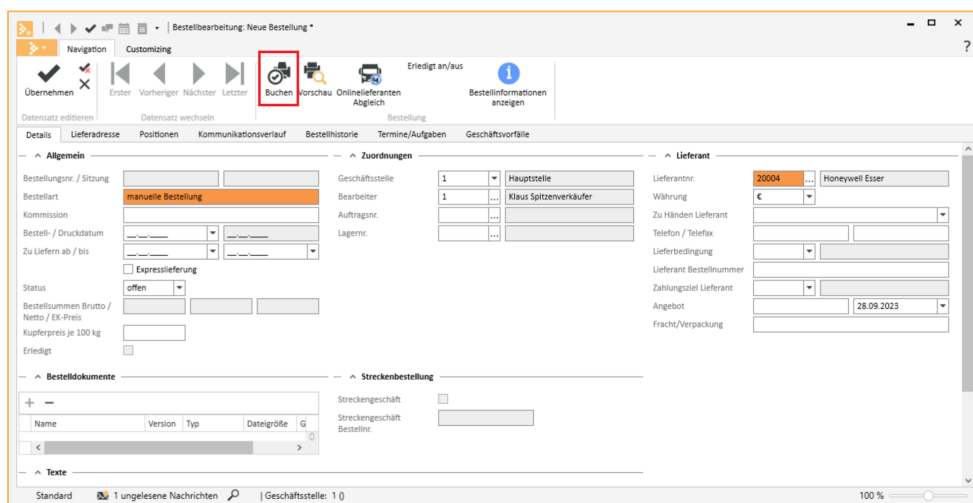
Bestellbearbeitung: Neue Bestellung *

Navigation | Customizing

Übernehmen | Erster | Vorheriger | Nächster | Letzter | Buchen | Vorschau | Onlinelieferanten Abgleich | Erledigt an/aus | Bestellinformationen anzeigen

Datensatz editieren | Datensatz wechseln | Bestellung

Details | Lieferadresse | Positionen | Kommunikationsverlauf | Bestellhistorie | Termine/Aufgaben | Geschäftsvorfälle

Allgemein

Bestellungsnr. / Sitzung

Bestellart: manuelle Bestellung

Kommission

Bestell- / Druckdatum: __.__.____ | __.__.____

Zu Liefern ab / bis: __.__.____ | __.__.____

Expresslieferung

Status: offen

Bestellsummen Brutto / Netto / EK-Preis

Kupferpreis je 100 kg

Erledigt

Zuordnungen

Geschäftsstelle: 1 | Hauptstelle

Bearbeiter: 1 | Klaus Spitzenverkäufer

Auftragsnr.

Lagernr.

Lieferant

Lieferantnr.: 20004 | Honeywell Esser

Währung: €

Zu Händen Lieferant

Telefon / Telefax

Lieferbedingung

Lieferant Bestellnummer

Zahlungsziel Lieferant

Angebot: 28.09.2023

Fracht/Verpackung

Bestelldokumente

+ −

| Name | Version | Typ | Dateigröße | G |
|---|---|---|---|---|

Streckenbestellung

Streckengeschäft

Streckengeschäft Bestellnr.

Texte

Standard | 1 ungelesene Nachrichten | Geschäftsstelle: 1 () | 100 %